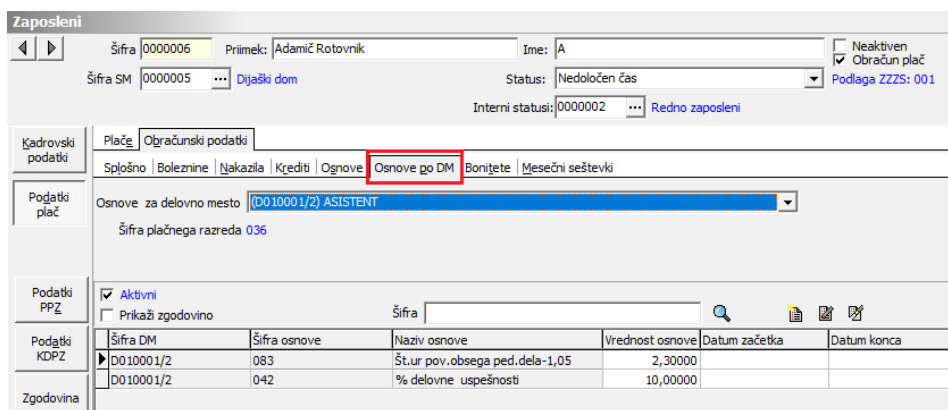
Zaposleni

Šifra 0000006 Priimek: Adamič Rotovnik Ime: A

Neaktiven
Obračun plač

Šifra SM 0000005 ... Dijaški dom Status: Nedoločen čas Podlaga ZZZS: 001

Interni statusi: 0000002 ... Redno zaposleni

Kadrovski podatki

Podatki plač

Podatki PPZ

Podatki KDPZ

Zgodovina

Plače Obračunski podatki

Splošno Boleznine Nakazila Krediti Osnove Osnove po DM Bonitete Mesečni seštevki

Osnove za delovno mesto (D010001/2) ASISTENT

Šifra plačnega razreda 036

Aktivni
Prikaži zgodovino

Šifra

| Šifra DM | Šifra osnove | Naziv osnove | Vrednost osnove | Datum začetka | Datum konca |
|---|---|---|---|---|---|
| D010001/2 | 083 | Št.ur pov.obsega ped.dela-1,05 | 2,30000 | | |
| D010001/2 | 042 | % delovne uspešnosti | 10,00000 | | |